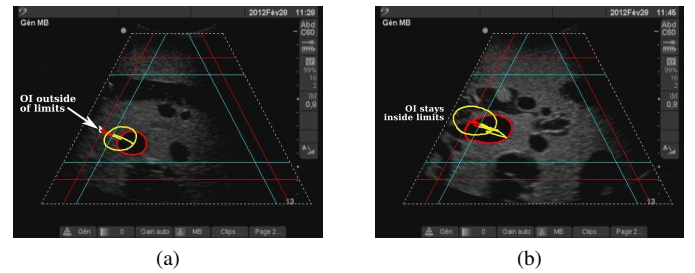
Gén MB
2012Fév28 11:26
Abd
C60
IG
99%
16
2
IM
0,8
OI outside of limits
13
Gén 0 Gain auto MB Clips... Page 2...
(a)

Gén MB
2012Fév28 11:45
Abd
C60
IG
99%
16
2
IM
0,8
OI stays inside limits
13
Gén 0 Gain auto MB Clips... Page 2...
(b)